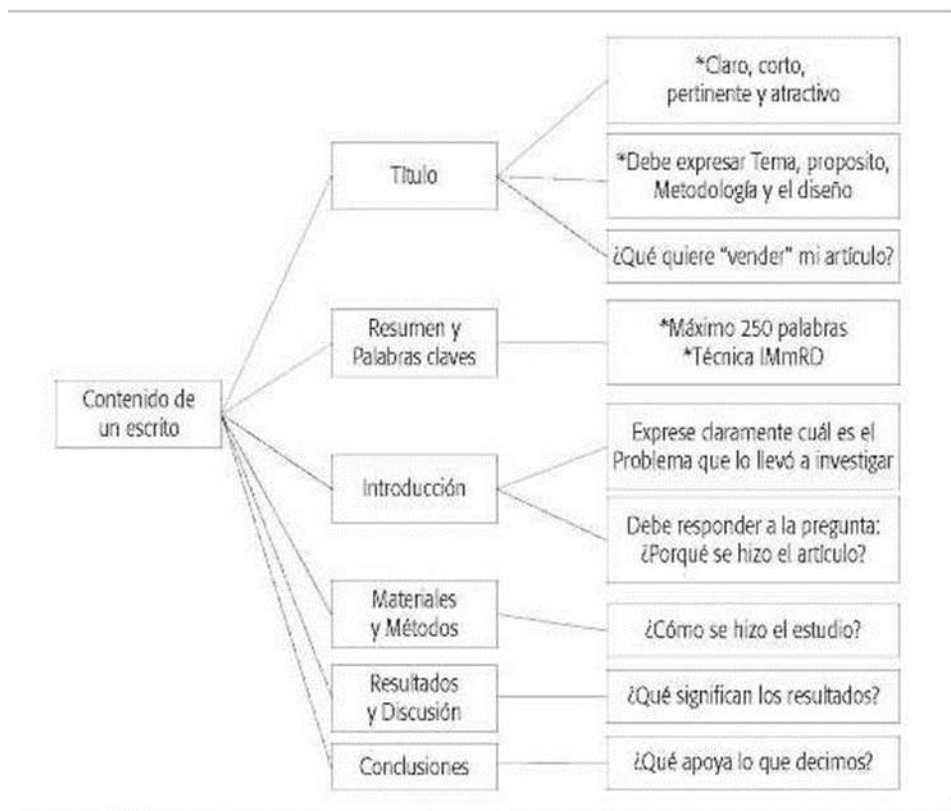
Contenido de un escrito

Titulo

*Claro, corto, pertinente y atractivo

*Debe expresar Tema, proposito, Metodología y el diseño

¿Qué quiere "vender" mi artículo?

Resumen y Palabras claves

*Máximo 250 palabras
*Técnica IMmRD

Introducción

Exprese claramente cuál es el Problema que lo llevó a investigar

Debe responder a la pregunta: ¿Porqué se hizo el artículo?

Materiales y Métodos

¿Cómo se hizo el estudio?

Resultados y Discusión

¿Qué significan los resultados?

Conclusiones

¿Qué apoya lo que decimos?